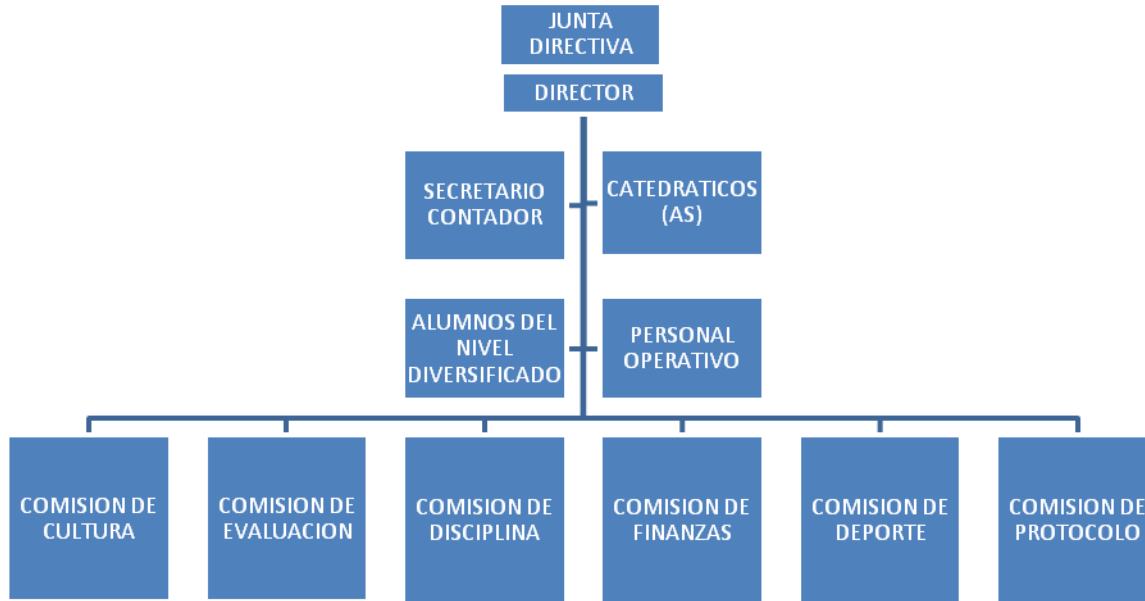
JUNTA DIRECTIVA

DIRECTOR

SECRETARIO CONTADOR

CATEDRATICOS (AS)

ALUMNOS DEL NIVEL DIVERSIFICADO

PERSONAL OPERATIVO

COMISION DE CULTURA

COMISION DE EVALUACION

COMISION DE DISCIPLINA

COMISION DE FINANZAS

COMISION DE DEPORTE

COMISION DE PROTOCOLO